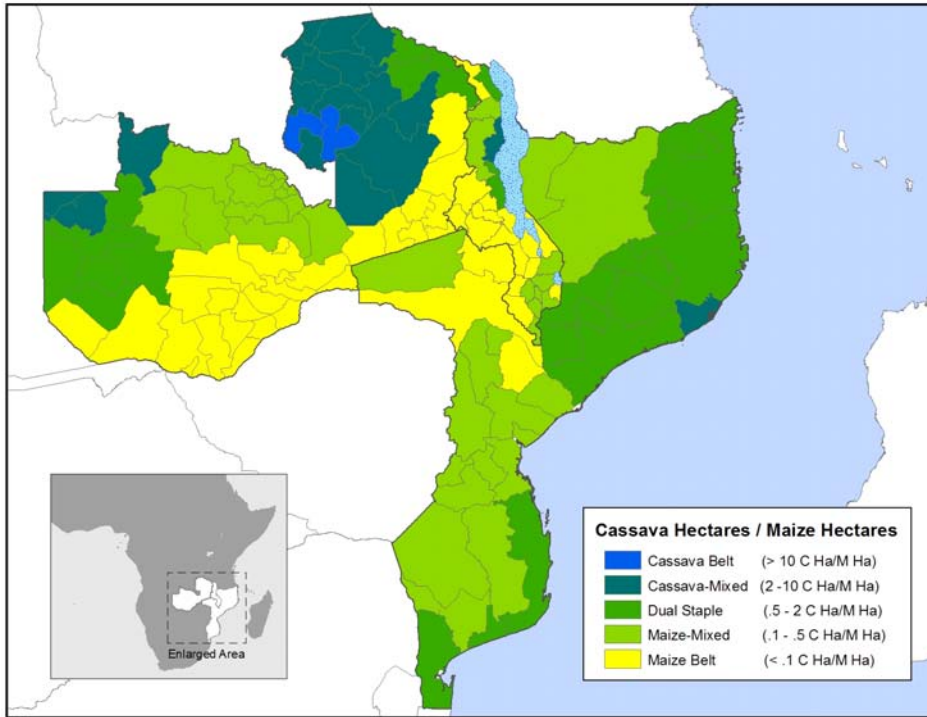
Enlarged Area

Cassava Hectares / Maize Hectares

| | |
|---|---|
| Cassava Belt | (> 10 C Ha/M Ha) |
| Cassava-Mixed | (2 -10 C Ha/M Ha) |
| Dual Staple | (.5 - 2 C Ha/M Ha) |
| Maize-Mixed | (.1 - .5 C Ha/M Ha) |
| Maize Belt | (< .1 C Ha/M Ha) |